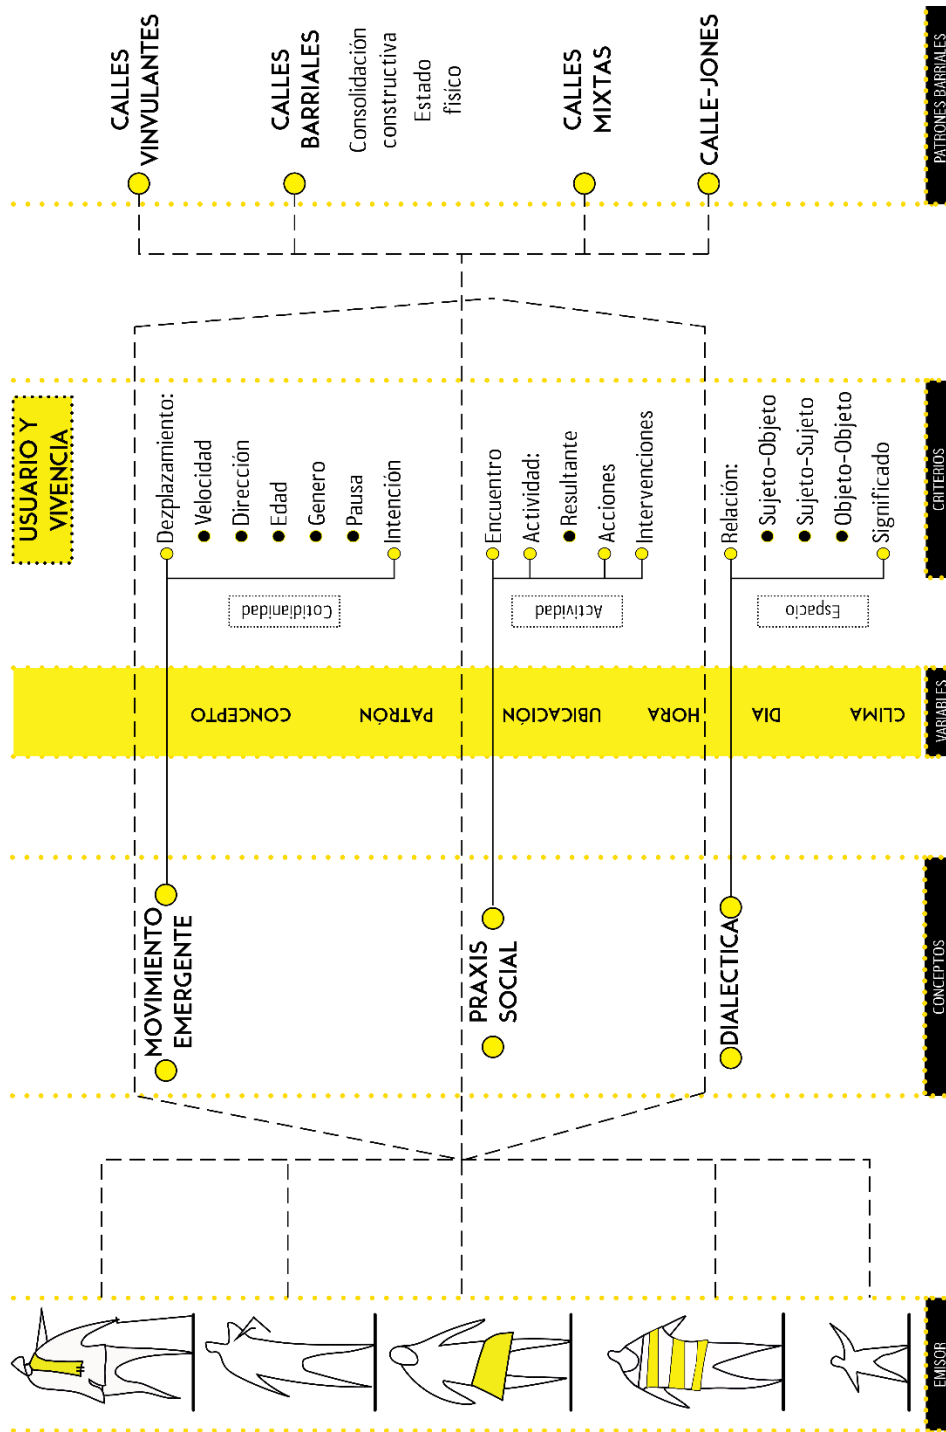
PATRONES BARRIALES

CALLES VINVULANTES

CALLES BARRIALES
Consolidación constructiva
Estado físico

CALLES MIXTAS

CALLE-JONES

CRITERIOS

USUARIO Y VIVENCIA

Dezplazamiento:
Velocidad
Dirección
Edad
Genero
Pausa
Intención

Cotidianidad

Encuentro
Actividad:
Resultante
Acciones
Intervenciones

Actividad

Relación:
Sujeto-Objeto
Sujeto-Sujeto
Objeto-Objeto
Significado

Espacio

VARIABLES

CONCEPTO
PATRÓN
UBICACIÓN
HORA
DIA
CLIMA

CONCEPTOS

MOVIMIENTO EMERGENTE

PRAXIS SOCIAL

DIALECTICA

EMISOR